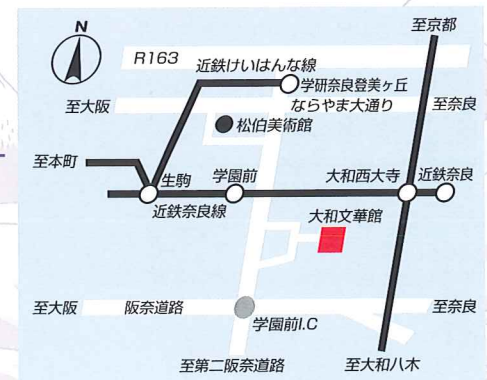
N

R163

至京都

近鉄けいはんな線

学研奈良登美ヶ丘

ならやま大通り

至大阪

至奈良

松伯美術館

至本町

生駒

学園前

大和西大寺

近鉄奈良

近鉄奈良線

大和文華館

至大阪

阪奈道路

至奈良

学園前I.C

至第二阪奈道路

至大和八木